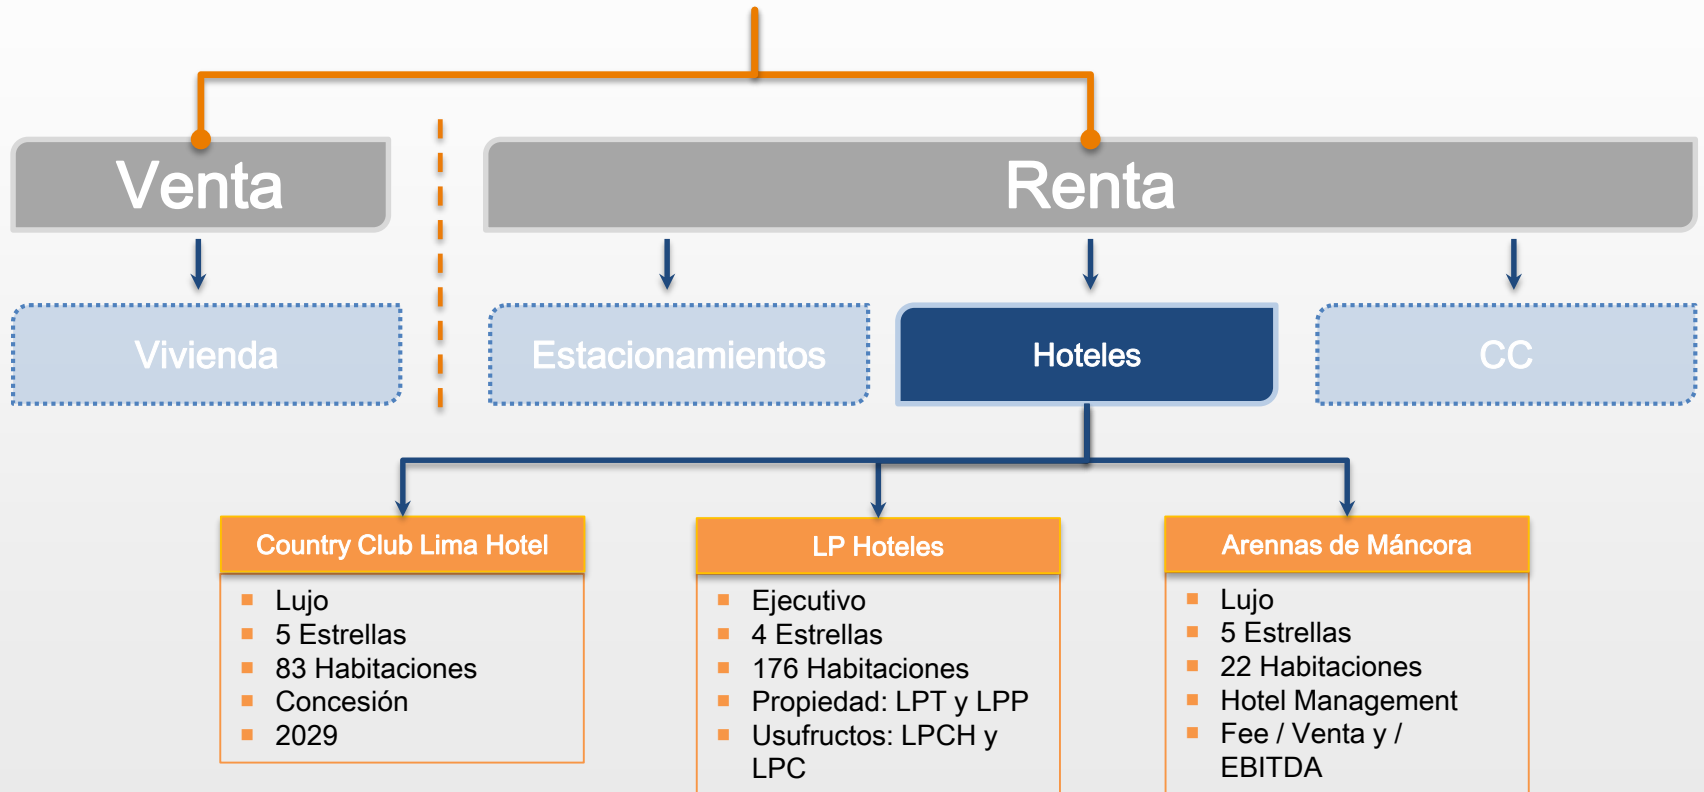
Venta

Renta

Vivienda

Estacionamientos

Hoteles

CC

Country Club Lima Hotel

- Lujo
- 5 Estrellas
- 83 Habitaciones
- Concesión
- 2029

LP Hoteles

- Ejecutivo
- 4 Estrellas
- 176 Habitaciones
- Propiedad: LPT y LPP
- Usufructos: LPCH y LPC

Arennas de Máncora

- Lujo
- 5 Estrellas
- 22 Habitaciones
- Hotel Management
- Fee / Venta y / EBITDA